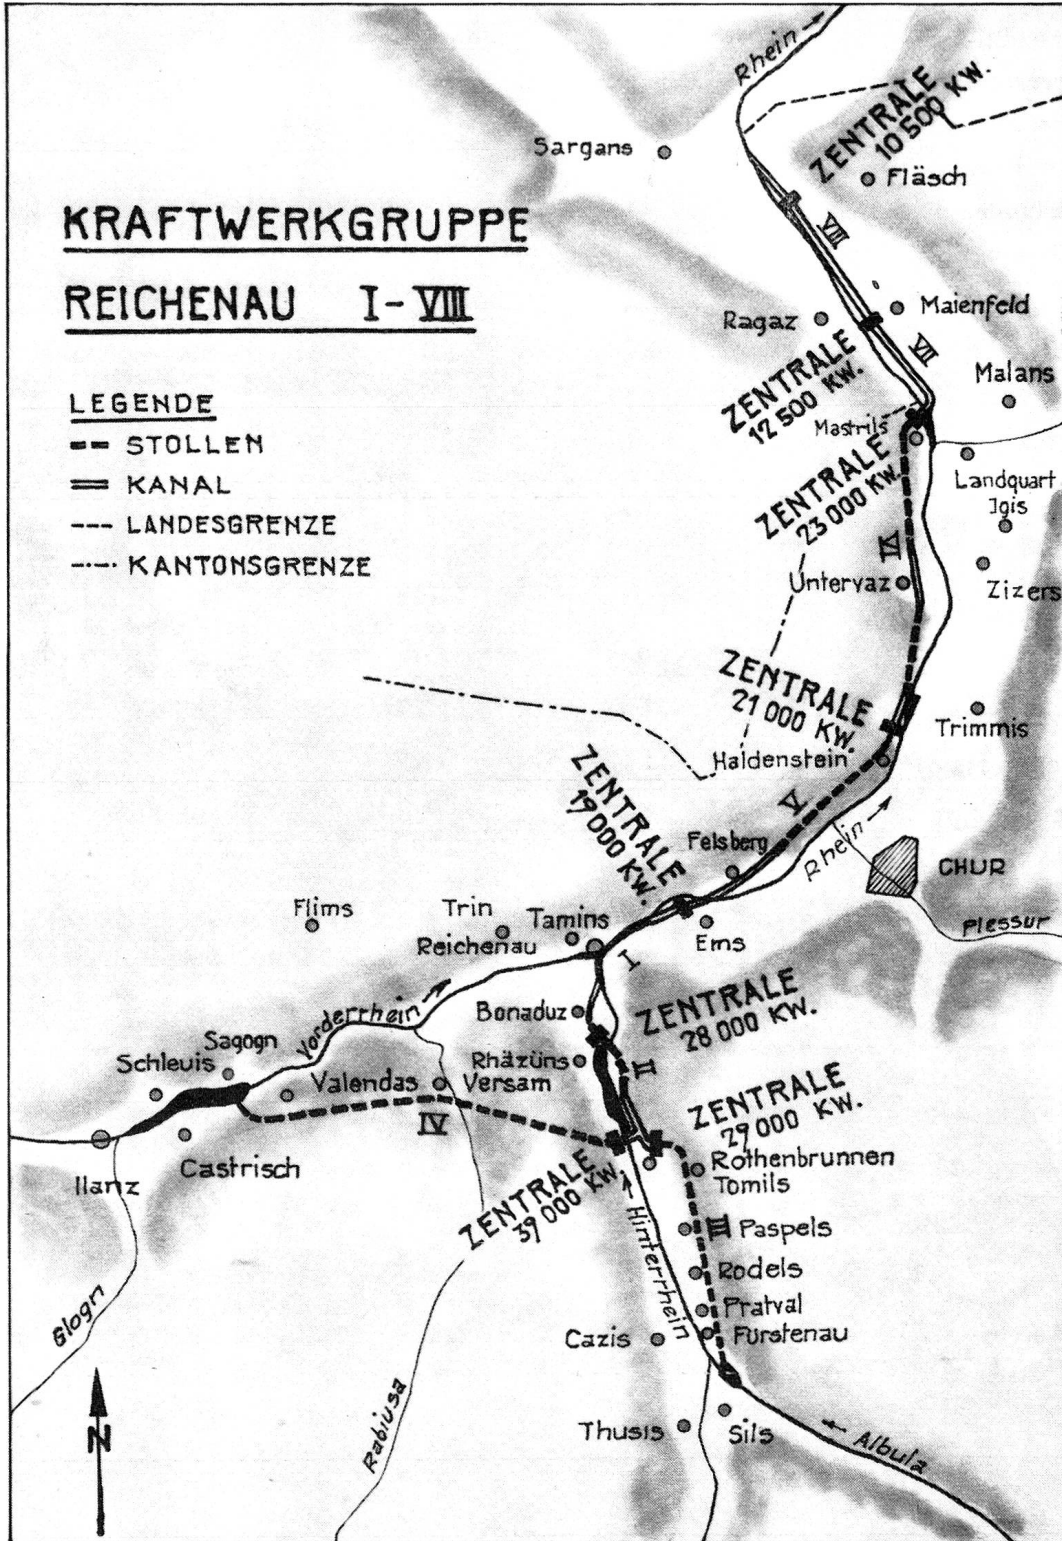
KRAFTWERKGRUPPE
REICHENAU I-VIII

LEGENDE
STOLLEN
KANAL
LANDESGRENZE
KANTONSGRENZE

Rhein
ZENTRALE 10 500 KW.
Sargans
Fläsch
VIII
Ragaz
Maienfeld
VII
ZENTRALE 12 500 KW.
Malans
Mastrils
ZENTRALE 23 000 KW.
Landquart
Igis
VI
Untervaz
Zizers
ZENTRALE 21 000 KW.
Trimmis
ZENTRALE 19000 KW.
Haldenstein
V
Felsberg
Rhein
CHUR
Plessur
Flims
Trin
Tamins
Reichenau
Ems
I
ZENTRALE 28 000 KW.
Bonaduz
Vorderrhein
Sagogn
Schleuis
Rhäzüns
II
Valendas
Versam
ZENTRALE 29 000 KW.
IV
Ilanz
Castrisch
Rothenbrunnen
Tomils
ZENTRALE 39 000 KW.
III
Paspels
Hinterrhein
Rodels
Pratval
Glogn
Cazis
Fürstenau
Rabiusa
Thusis
Sils
Albula
N